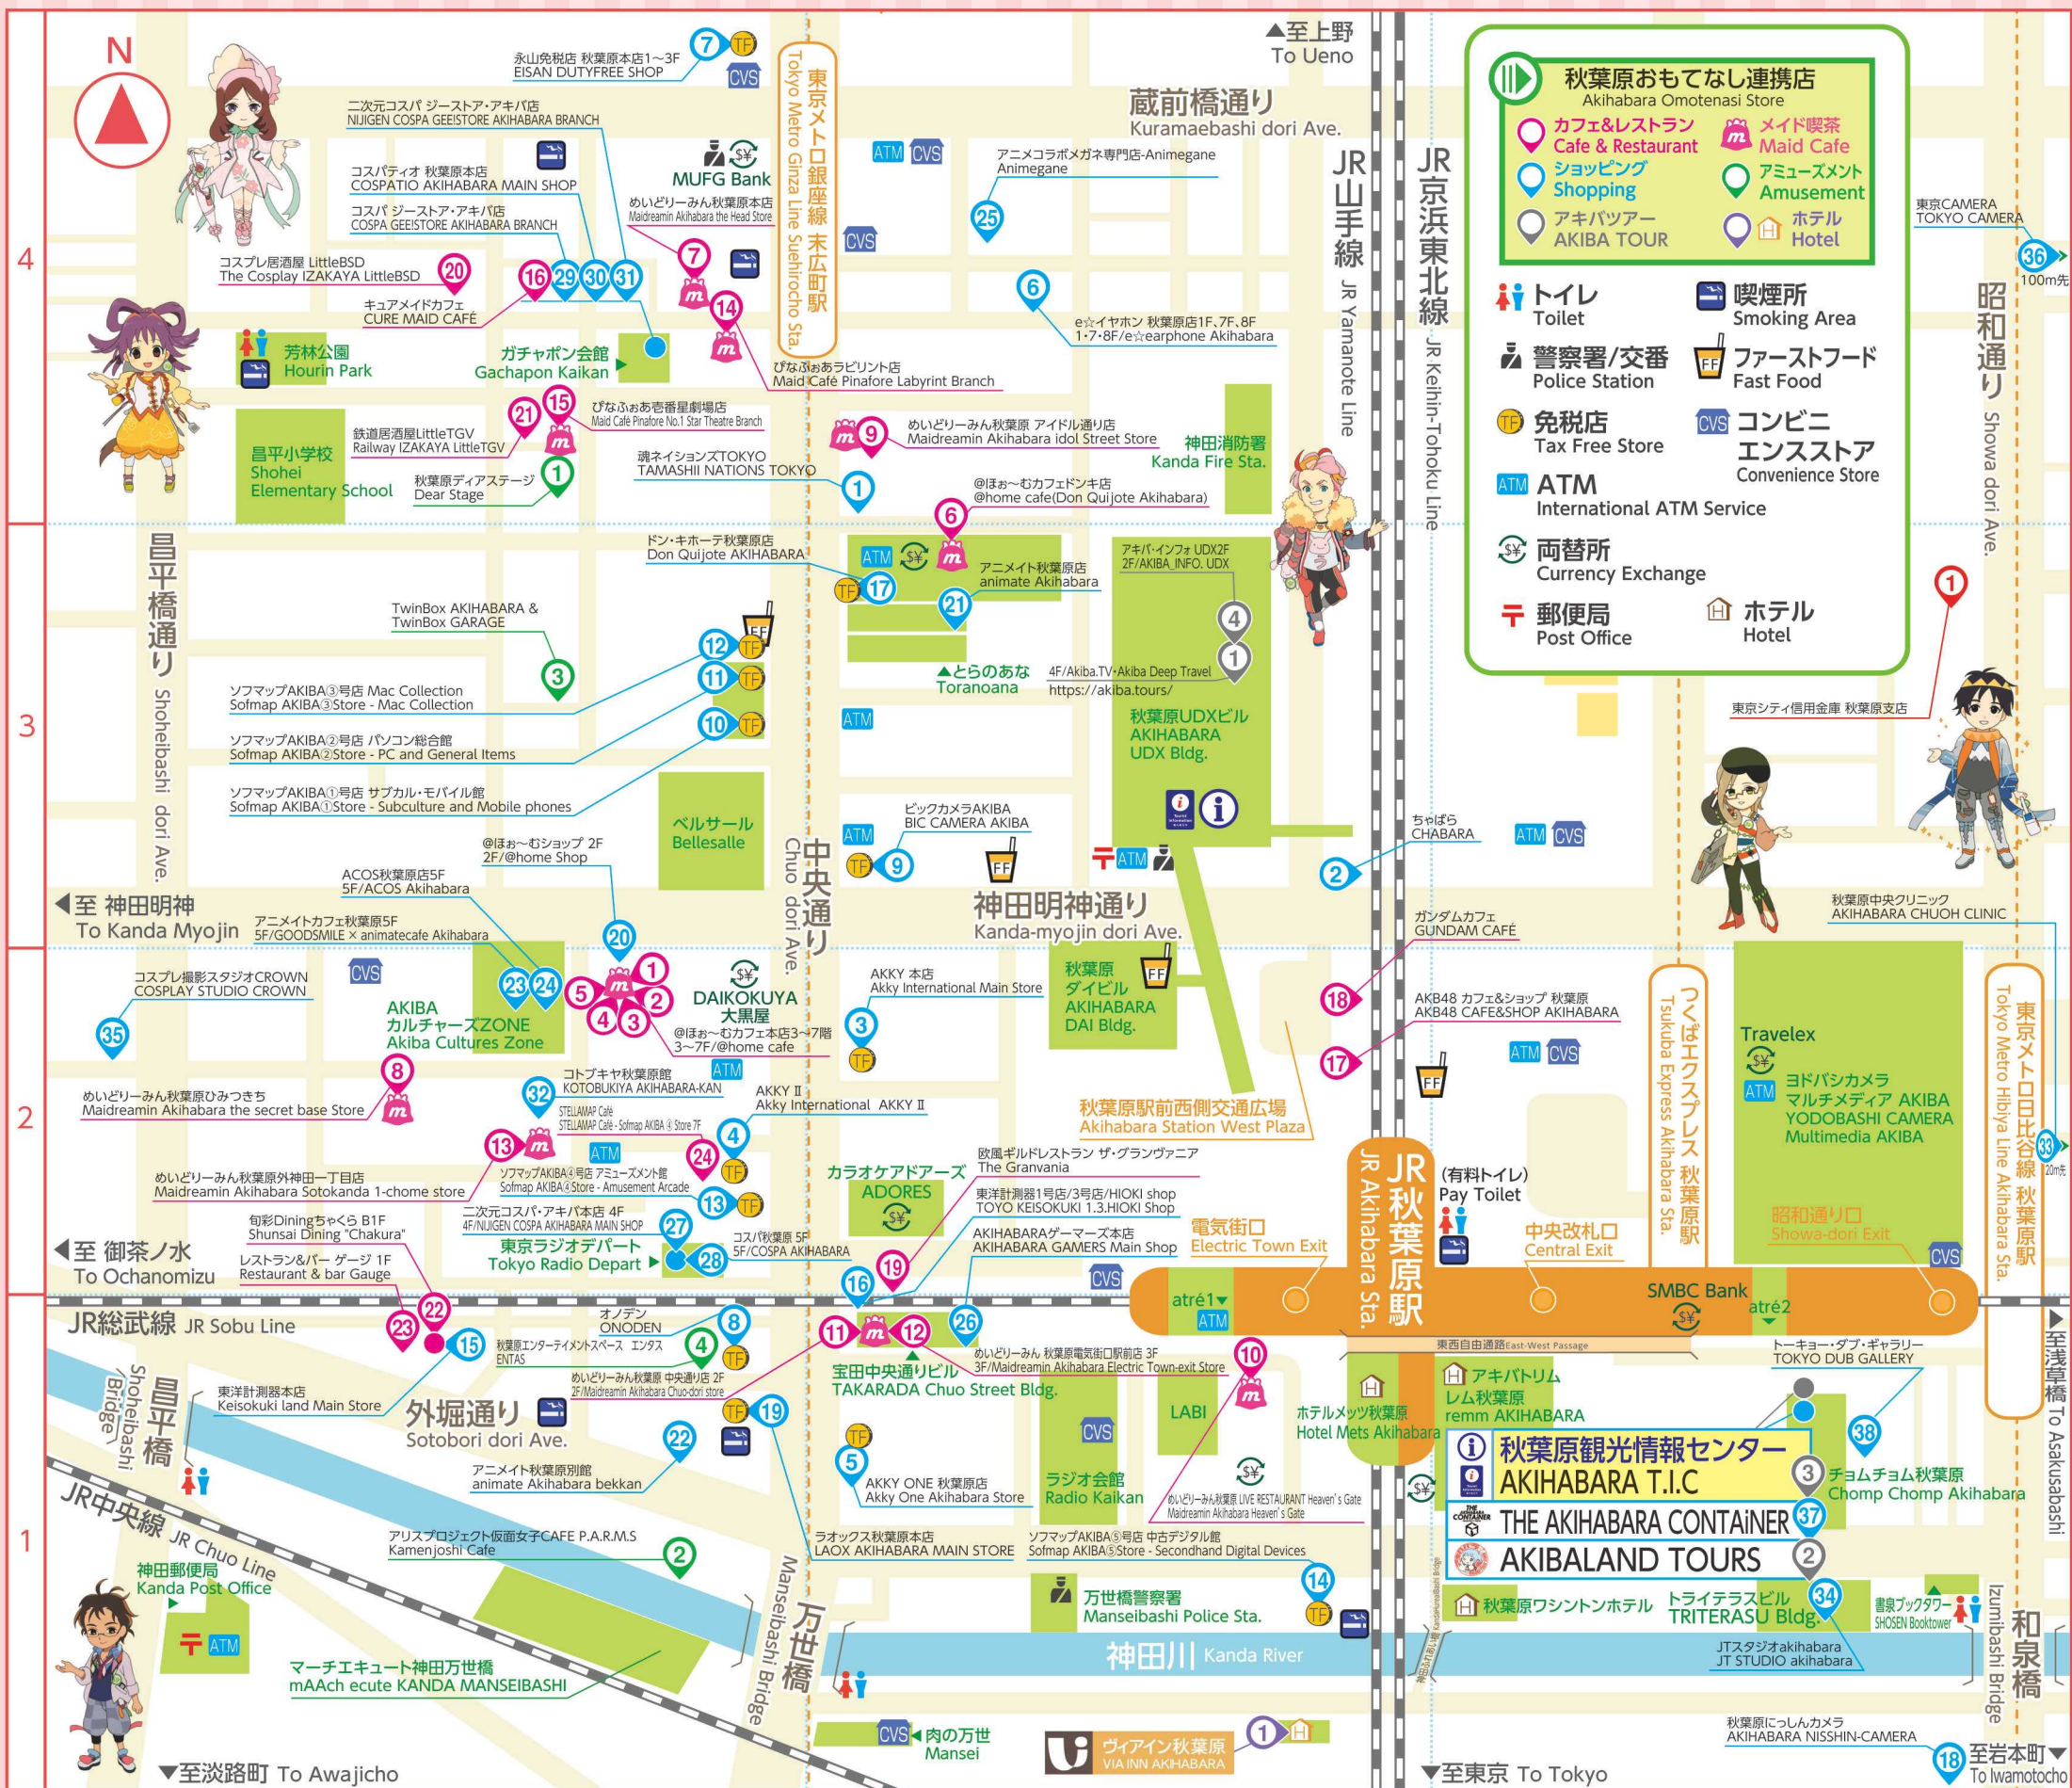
N

▲至上野
To Ueno

秋葉原おもてなし連携店
Akihabara Omotenasi Store
カフェ&レストラン
Cafe & Restaurant
メイド喫茶
Maid Cafe
ショッピング
Shopping
アミューズメント
Amusement
アキバツアー
AKIBA TOUR
ホテル
Hotel

トイレ
Toilet
喫煙所
Smoking Area
警察署/交番
Police Station
ファーストフード
Fast Food
免税店
Tax Free Store
コンビニエンスストア
Convenience Store
ATM
International ATM Service
両替所
Currency Exchange
郵便局
Post Office
ホテル
Hotel

蔵前橋通り
Kuramaebashi dori Ave.

JR山手線 JR Yamanote Line
JR京浜東北線 JR Keihin-Tohoku Line
東京メトロ銀座線 末広町駅 Tokyo Metro Ginza Line Suehirocho Sta.
昌平橋通り Shoheibashi dori Ave.
中央通り Chuo dori Ave.
昭和通り Showa dori Ave.
神田明神通り Kanda-myojin dori Ave.
外堀通り Sotobori dori Ave.

永山免税店 秋葉原本店1～3F
EISAN DUTYFREE SHOP
二次元コスパ ジーストア・アキバ店
NIJIGEN COSPA GEESTORE AKIHABARA BRANCH
コスパティオ 秋葉原本店
COSPATIO AKIHABARA MAIN SHOP
コスパ ジーストア・アキバ店
COSPA GEESTORE AKIHABARA BRANCH
コスプレ居酒屋 LittleBSD
The Cosplay IZAKAYA LittleBSD
キュアメイドカフェ
CURE MAID CAFÉ
MUFG Bank
めいどりーみん秋葉原本店
Maidreamin Akihabara the Head Store
アニメコラボメガネ専門店-Animegane
Animegane
e☆イヤホン 秋葉原店1F、7F、8F
1·7·8F/e☆earphone Akihabara
芳林公園
Hourin Park
ガチャポン会館
Gachapon Kaikan
ぴなふぉあラビリント店
Maid Café Pinafore Labyrint Branch
ぴなふぉあ壱番星劇場店
Maid Café Pinafore No.1 Star Theatre Branch
鉄道居酒屋LittleTGV
Railway IZAKAYA LittleTGV
昌平小学校
Shohei Elementary School
秋葉原ディアステージ
Dear Stage
めいどりーみん秋葉原 アイドル通り店
Maidreamin Akihabara idol Street Store
魂ネイションズTOKYO
TAMASHII NATIONS TOKYO
神田消防署
Kanda Fire Sta.
@ほぉ～むカフェドンキ店
@home cafe(Don Quijote Akihabara)
ドン・キホーテ秋葉原店
Don Quijote AKIHABARA
アニメイト秋葉原店
animate Akihabara
アキバ・インフォ UDX2F
2F/AKIBA_INFO. UDX
TwinBox AKIHABARA &
TwinBox GARAGE
4F/Akiba.TV·Akiba Deep Travel
https://akiba.tours/
▲とらのあな
Toranoana
ソフマップAKIBA③号店 Mac Collection
Sofmap AKIBA③Store - Mac Collection
ソフマップAKIBA②号店 パソコン総合館
Sofmap AKIBA②Store - PC and General Items
ソフマップAKIBA①号店 サブカル・モバイル館
Sofmap AKIBA①Store - Subculture and Mobile phones
秋葉原UDXビル
AKIHABARA
UDX Bldg.
ベルサール
Bellesalle
ビックカメラAKIBA
BIC CAMERA AKIBA
@ほぉ～むショップ 2F
2F/@home Shop
ACOS秋葉原店5F
5F/ACOS Akihabara
◀至 神田明神
To Kanda Myojin
アニメイトカフェ秋葉原5F
5F/GOODSMILE × animatecafe Akihabara
東京CAMERA
TOKYO CAMERA
100m先
東京シティ信用金庫 秋葉原支店
ちゃばら
CHABARA
秋葉原中央クリニック
AKIHABARA CHUOH CLINIC
ガンダムカフェ
GUNDAM CAFÉ
コスプレ撮影スタジオCROWN
COSPLAY STUDIO CROWN
AKIBA
カルチャーズZONE
Akiba Cultures Zone
DAIKOKUYA
大黒屋
@ほぉ～むカフェ本店3～7階
3～7F/@home cafe
AKKY 本店
Akky International Main Store
秋葉原ダイビル
AKIHABARA DAI Bldg.
AKB48 カフェ&ショップ 秋葉原
AKB48 CAFE&SHOP AKIHABARA
つくばエクスプレス 秋葉原駅
Tsukuba Express Akihabara Sta.
Travelex
ヨドバシカメラ
マルチメディア AKIBA
YODOBASHI CAMERA
Multimedia AKIBA
東京メトロ日比谷線 秋葉原駅
Tokyo Metro Hibiya Line Akihabara Sta.
20m先
めいどりーみん秋葉原ひみつきち
Maidreamin Akihabara the secret base Store
コトブキヤ秋葉原館
KOTOBUKIYA AKIHABARA-KAN
STELLAMAP Café
STELLAMAP Café - Sofmap AKIBA ④ Store 7F
AKKY Ⅱ
Akky International AKKY Ⅱ
秋葉原駅前西側交通広場
Akihabara Station West Plaza
めいどりーみん秋葉原外神田一丁目店
Maidreamin Akihabara Sotokanda 1-chome store
ソフマップAKIBA④号店 アミューズメント館
Sofmap AKIBA④Store - Amusement Arcade
カラオケアドアーズ
ADORES
欧風ギルドレストラン ザ・グランヴァニア
The Granvania
東洋計測器1号店/3号店/HIOKI shop
TOYO KEISOKUKI 1.3.HIOKI Shop
JR秋葉原駅
JR Akihabara Sta.
(有料トイレ)
Pay Toilet
中央改札口
Central Exit
昭和通り口
Showa-dori Exit
電気街口
Electric Town Exit
旬彩Diningちゃくら B1F
Shunsai Dining "Chakura"
二次元コスパ・アキバ本店 4F
4F/NIJIGEN COSPA AKIHABARA MAIN SHOP
◀至 御茶ノ水
To Ochanomizu
レストラン&バー ゲージ 1F
Restaurant & bar Gauge
東京ラジオデパート
Tokyo Radio Depart
コスパ秋葉原 5F
5F/COSPA AKIHABARA
AKIHABARAゲーマーズ本店
AKIHABARA GAMERS Main Shop
atré1
SMBC Bank
atré2
JR総武線 JR Sobu Line
オノデン
ONODEN
秋葉原エンターテイメントスペース エンタス
ENTAS
めいどりーみん 秋葉原電気街口駅前店 3F
3F/Maidreamin Akihabara Electric Town-exit Store
東西自由通路East-West Passage
トーキョー・ダブ・ギャラリー
TOKYO DUB GALLERY
至浅草橋 To Asakusabashi
めいどりーみん秋葉原 中央通り店 2F
2F/Maidreamin Akihabara Chuo-dori store
宝田中央通りビル
TAKARADA Chuo Street Bldg.
LABI
ホテルメッツ秋葉原
Hotel Mets Akihabara
アキバトリム
レム秋葉原
remm AKIHABARA
東洋計測器本店
Keisokuki land Main Store
昌平橋 Shoheibashi Bridge
秋葉原観光情報センター
AKIHABARA T.I.C
THE AKIHABARA CONTAiNER
AKIBALAND TOURS
チョムチョム秋葉原
Chomp Chomp Akihabara
アニメイト秋葉原別館
animate Akihabara bekkan
AKKY ONE 秋葉原店
Akky One Akihabara Store
ラジオ会館
Radio Kaikan
めいどりーみん秋葉原 LIVE RESTAURANT Heaven's Gate
Maidreamin Akihabara Heaven's Gate
JR中央線 JR Chuo Line
アリスプロジェクト仮面女子CAFE P.A.R.M.S
Kamenjoshi Cafe
ラオックス秋葉原本店
LAOX AKIHABARA MAIN STORE
ソフマップAKIBA⑤号店 中古デジタル館
Sofmap AKIBA⑤Store - Secondhand Digital Devices
神田郵便局
Kanda Post Office
万世橋 Manseibashi Bridge
万世橋警察署
Manseibashi Police Sta.
秋葉原ワシントンホテル
トライテラスビル
TRITERASU Bldg.
書泉ブックタワー
SHOSEN Booktower
和泉橋 Izumibashi Bridge
神田川 Kanda River
JTスタジオakihabara
JT STUDIO akihabara
マーチエキュート神田万世橋
mAAch ecute KANDA MANSEIBASHI
肉の万世
Mansei
ヴィアイン秋葉原
VIA INN AKIHABARA
秋葉原にっしんカメラ
AKIHABARA NISSHIN-CAMERA
▼至淡路町 To Awajicho
▼至東京 To Tokyo
至岩本町
To Iwamotocho